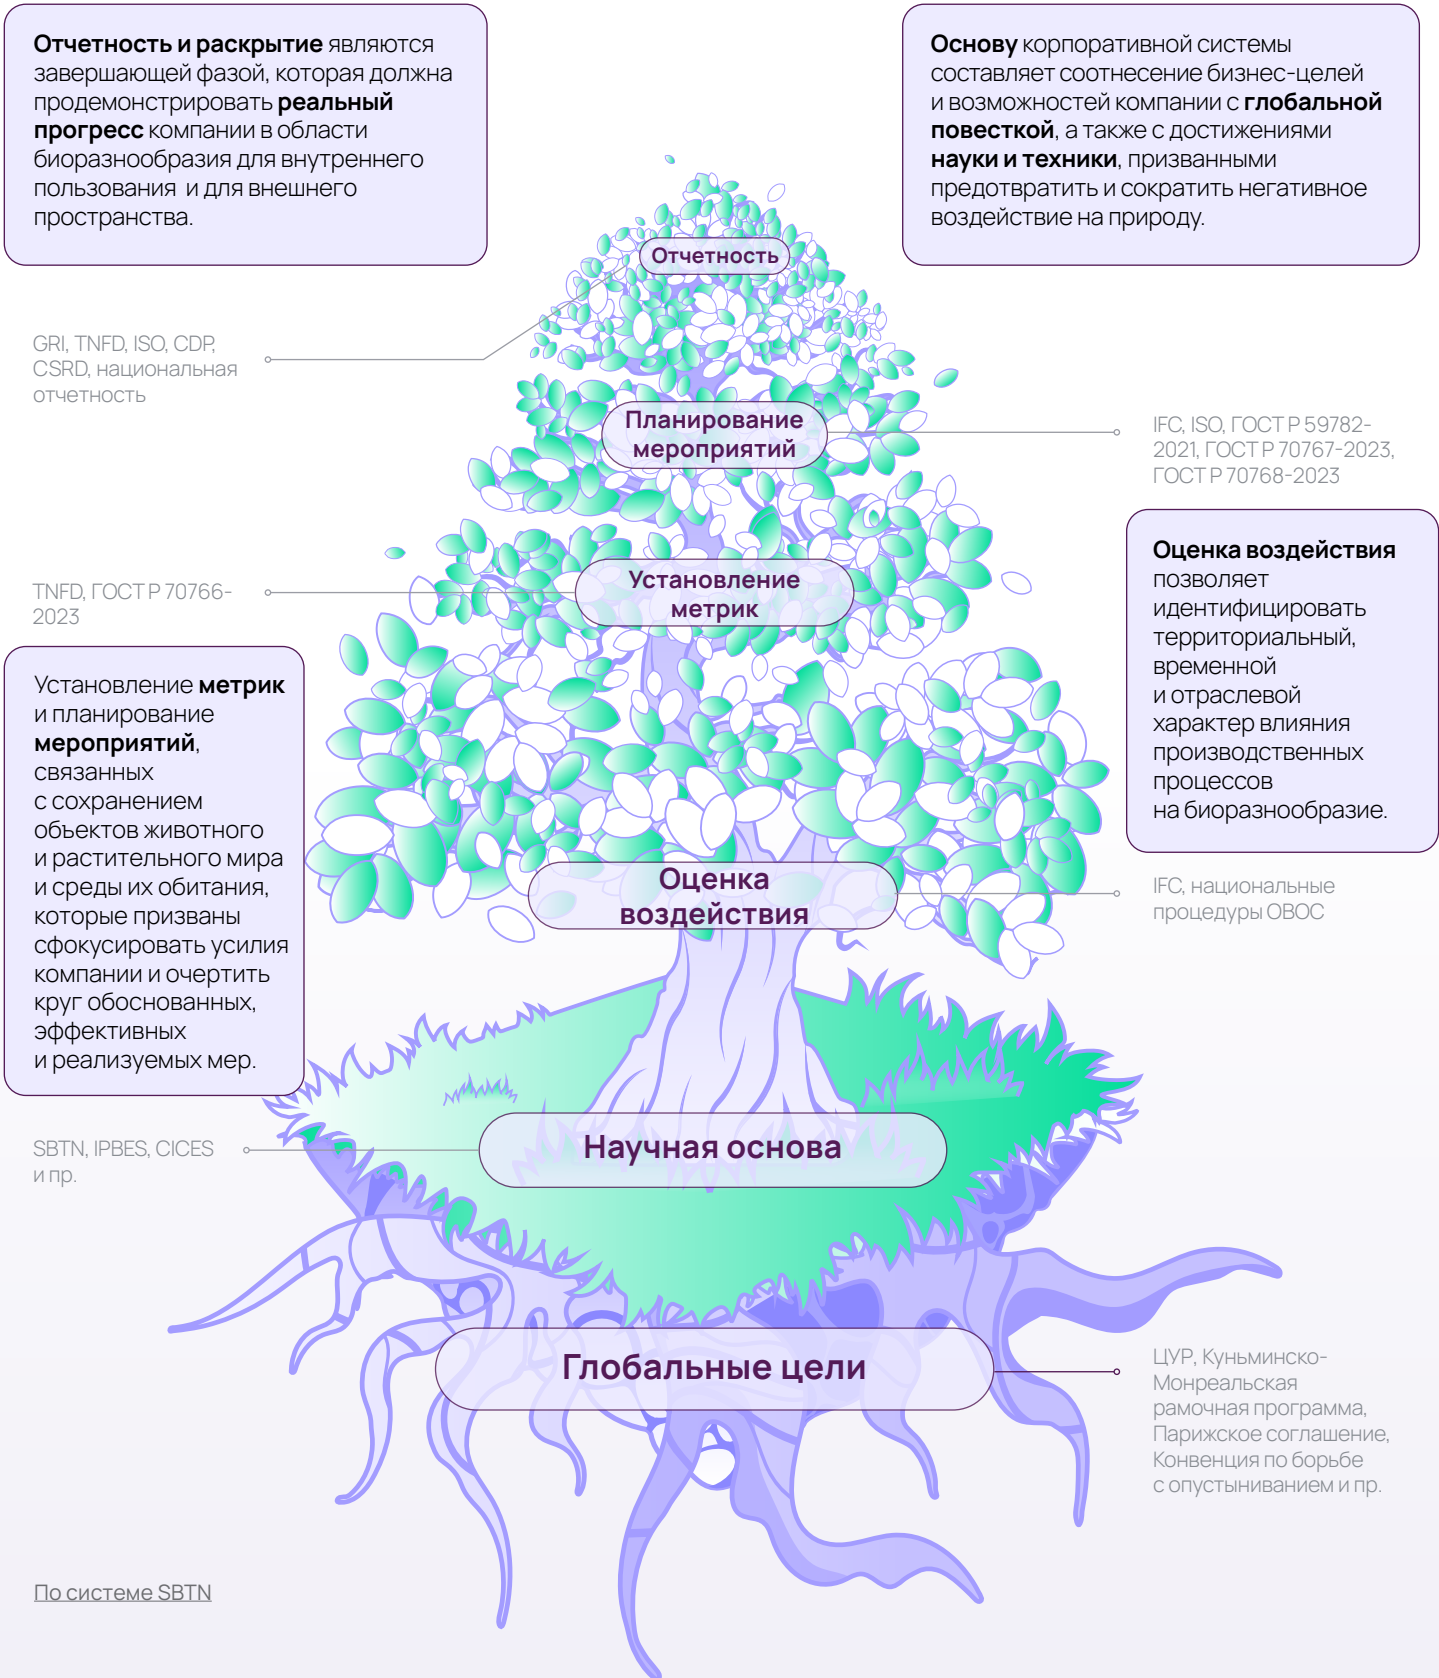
Отчетность и раскрытие являются завершающей фазой, которая должна продемонстрировать реальный прогресс компании в области биоразнообразия для внутреннего пользования и для внешнего пространства.

Основу корпоративной системы составляет соотнесение бизнес-целей и возможностей компании с глобальной повесткой, а также с достижениями науки и техники, призванными предотвратить и сократить негативное воздействие на природу.

Отчетность

GRI, TNFD, ISO, CDP, CSRD, национальная отчетность

Планирование мероприятий

IFC, ISO, ГОСТ Р 59782-2021, ГОСТ Р 70767-2023, ГОСТ Р 70768-2023

Оценка воздействия позволяет идентифицировать территориальный, временной и отраслевой характер влияния производственных процессов на биоразнообразие.

TNFD, ГОСТ Р 70766-2023

Установление метрик

Установление метрик и планирование мероприятий, связанных с сохранением обьектов животного и растительного мира и среды их обитания, которые призваны сфокусировать усилия компании и очертить круг обоснованных, эффективных и реализуемых мер.

Оценка воздействия

IFC, национальные процедуры ОВОС

SBTN, IPBES, CICES и пр.

Научная основа

Глобальные цели

ЦУР, Куньминско-Монреальская рамочная программа, Парижское соглашение, Конвенция по борьбе с опустыниванием и пр.

По системе SBTN